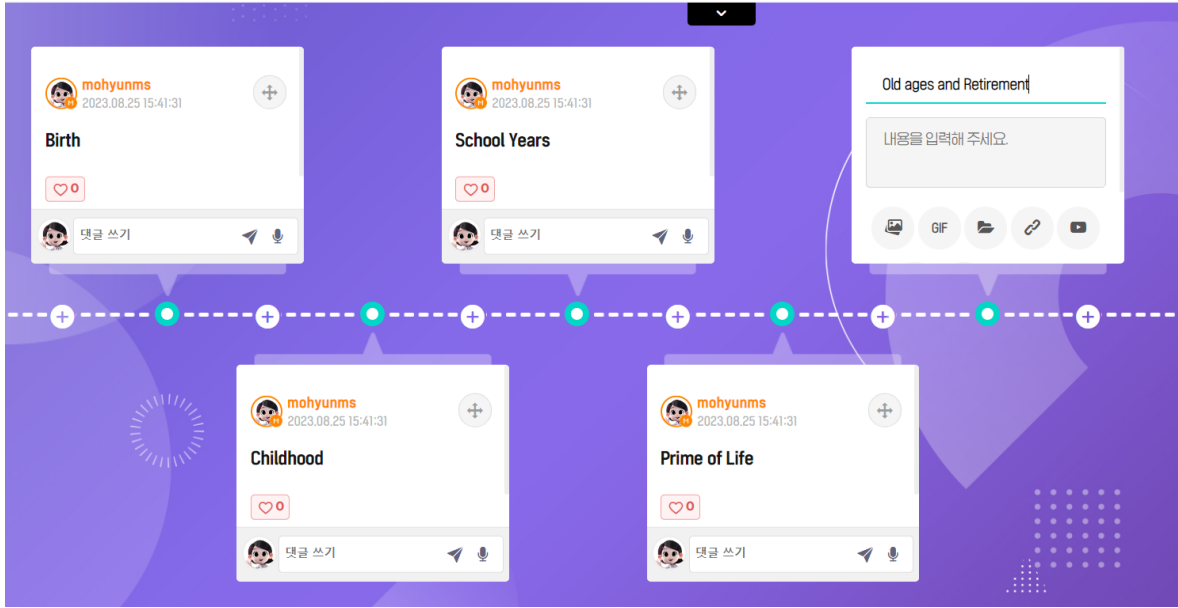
mohyunms
2023.08.25 15:41:31

Birth

0

댓글 쓰기

mohyunms
2023.08.25 15:41:31

School Years

0

댓글 쓰기

Old ages and Retirement

내용을 입력해 주세요.

GIF

mohyunms
2023.08.25 15:41:31

Childhood

0

댓글 쓰기

mohyunms
2023.08.25 15:41:31

Prime of Life

0

댓글 쓰기